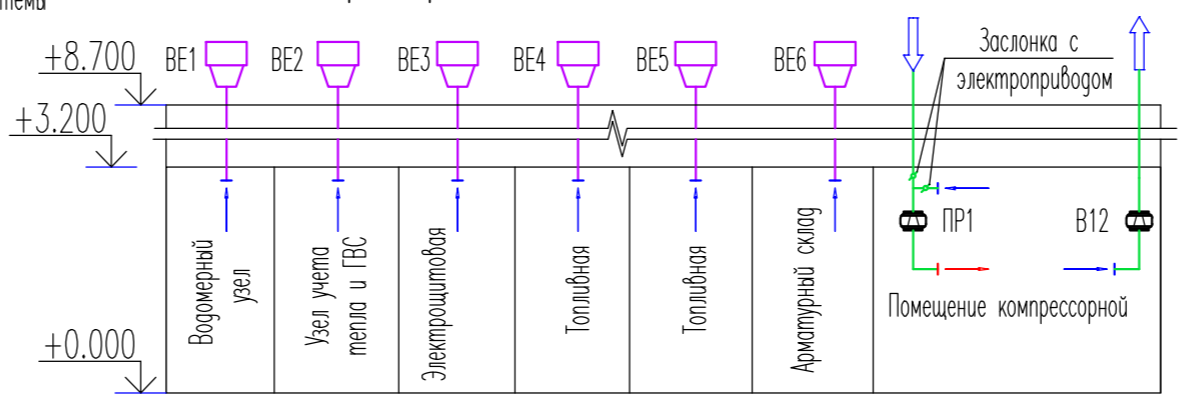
темы

+8.700
+3.200
+0.000

ВЕ1 ВЕ2 ВЕ3 ВЕ4 ВЕ5 ВЕ6

Заслонка с электроприводом

Водомерный узел

Узел учета тепла и ГВС

Электрощитовая

Топливная

Топливная

Арматурный склад

ПР1

В12

Помещение компрессорной